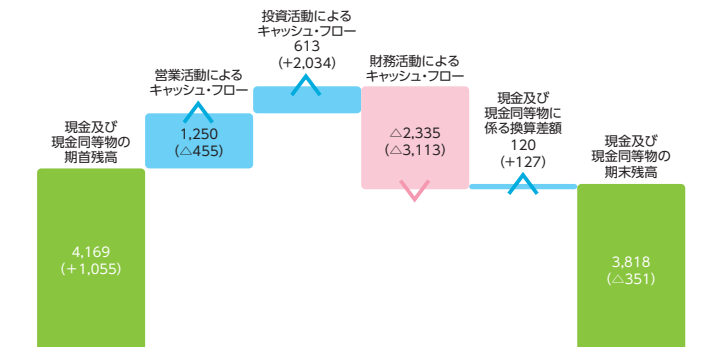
現金及び
現金同等物の
期首残高

4,169
(+1,055)

営業活動による
キャッシュ・フロー

1,250
(△455)

投資活動による
キャッシュ・フロー
613
(+2,034)

財務活動による
キャッシュ・フロー

△2,335
(△3,113)

現金及び
現金同等物に
係る換算差額
120
(+127)

現金及び
現金同等物の
期末残高

3,818
(△351)